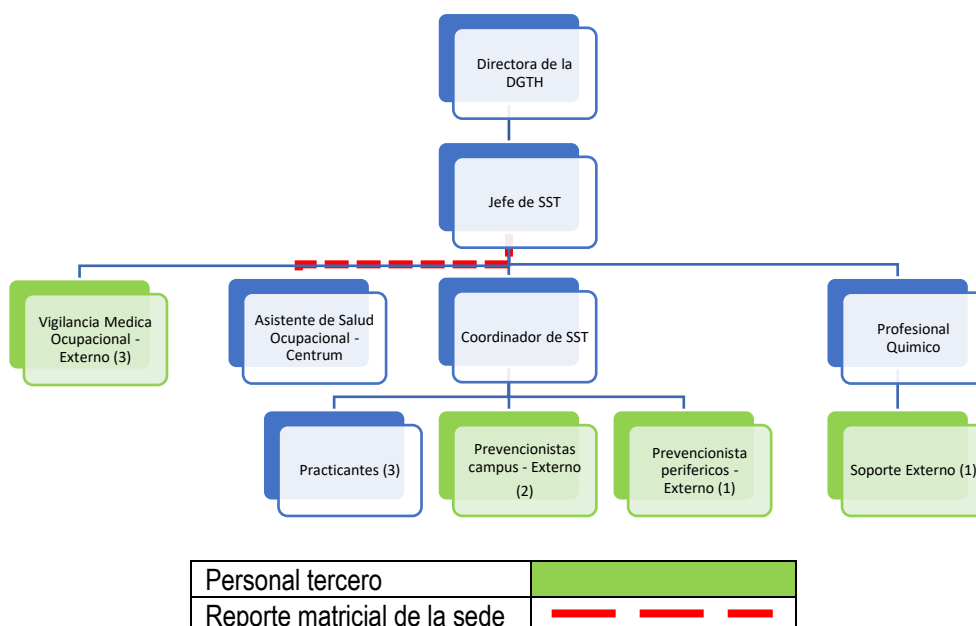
Directora de la DGTH

Jefe de SST

Vigilancia Medica Ocupacional - Externo (3)

Asistente de Salud Ocupacional - Centrum

Coordinador de SST

Profesional Quimico

Practicantes (3)

Prevencionistas campus - Externo (2)

Prevencionista perifericos - Externo (1)

Soporte Externo (1)

| Personal tercero | |
|---|---|
| Reporte matricial de la sede | |